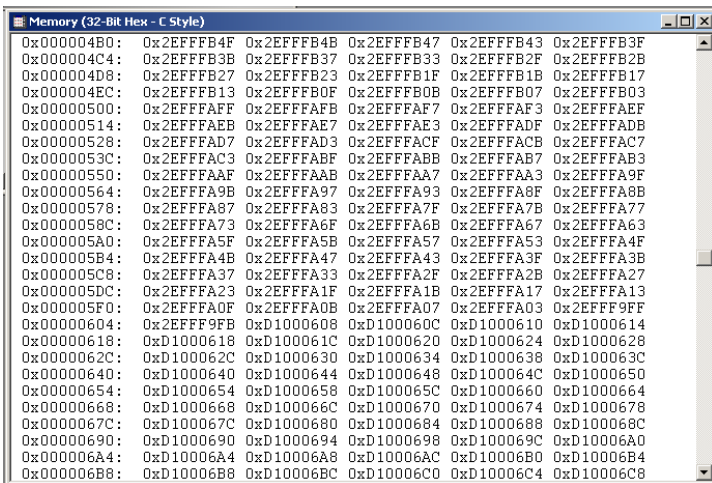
Memory (32-Bit Hex - C Style)

| | | | | | |
|---|---|---|---|---|---|
| 0x000004B0: | 0x2EFFFB4F | 0x2EFFFB4B | 0x2EFFFB47 | 0x2EFFFB43 | 0x2EFFFB3F |
| 0x000004C4: | 0x2EFFFB3B | 0x2EFFFB37 | 0x2EFFFB33 | 0x2EFFFB2F | 0x2EFFFB2B |
| 0x000004D8: | 0x2EFFFB27 | 0x2EFFFB23 | 0x2EFFFB1F | 0x2EFFFB1B | 0x2EFFFB17 |
| 0x000004EC: | 0x2EFFFB13 | 0x2EFFFB0F | 0x2EFFFB0B | 0x2EFFFB07 | 0x2EFFFB03 |
| 0x00000500: | 0x2EFFFAFF | 0x2EFFFAFB | 0x2EFFFAF7 | 0x2EFFFAF3 | 0x2EFFFAEF |
| 0x00000514: | 0x2EFFFAEB | 0x2EFFFAE7 | 0x2EFFFAE3 | 0x2EFFFADF | 0x2EFFFADB |
| 0x00000528: | 0x2EFFFAD7 | 0x2EFFFAD3 | 0x2EFFFACF | 0x2EFFFACB | 0x2EFFFAC7 |
| 0x0000053C: | 0x2EFFFAC3 | 0x2EFFFABF | 0x2EFFFABB | 0x2EFFFAB7 | 0x2EFFFAB3 |
| 0x00000550: | 0x2EFFFAAF | 0x2EFFFAAB | 0x2EFFFAA7 | 0x2EFFFAA3 | 0x2EFFFA9F |
| 0x00000564: | 0x2EFFFA9B | 0x2EFFFA97 | 0x2EFFFA93 | 0x2EFFFA8F | 0x2EFFFA8B |
| 0x00000578: | 0x2EFFFA87 | 0x2EFFFA83 | 0x2EFFFA7F | 0x2EFFFA7B | 0x2EFFFA77 |
| 0x0000058C: | 0x2EFFFA73 | 0x2EFFFA6F | 0x2EFFFA6B | 0x2EFFFA67 | 0x2EFFFA63 |
| 0x000005A0: | 0x2EFFFA5F | 0x2EFFFA5B | 0x2EFFFA57 | 0x2EFFFA53 | 0x2EFFFA4F |
| 0x000005B4: | 0x2EFFFA4B | 0x2EFFFA47 | 0x2EFFFA43 | 0x2EFFFA3F | 0x2EFFFA3B |
| 0x000005C8: | 0x2EFFFA37 | 0x2EFFFA33 | 0x2EFFFA2F | 0x2EFFFA2B | 0x2EFFFA27 |
| 0x000005DC: | 0x2EFFFA23 | 0x2EFFFA1F | 0x2EFFFA1B | 0x2EFFFA17 | 0x2EFFFA13 |
| 0x000005F0: | 0x2EFFFA0F | 0x2EFFFA0B | 0x2EFFFA07 | 0x2EFFFA03 | 0x2EFFF9FF |
| 0x00000604: | 0x2EFFF9FB | 0xD1000608 | 0xD100060C | 0xD1000610 | 0xD1000614 |
| 0x00000618: | 0xD1000618 | 0xD100061C | 0xD1000620 | 0xD1000624 | 0xD1000628 |
| 0x0000062C: | 0xD100062C | 0xD1000630 | 0xD1000634 | 0xD1000638 | 0xD100063C |
| 0x00000640: | 0xD1000640 | 0xD1000644 | 0xD1000648 | 0xD100064C | 0xD1000650 |
| 0x00000654: | 0xD1000654 | 0xD1000658 | 0xD100065C | 0xD1000660 | 0xD1000664 |
| 0x00000668: | 0xD1000668 | 0xD100066C | 0xD1000670 | 0xD1000674 | 0xD1000678 |
| 0x0000067C: | 0xD100067C | 0xD1000680 | 0xD1000684 | 0xD1000688 | 0xD100068C |
| 0x00000690: | 0xD1000690 | 0xD1000694 | 0xD1000698 | 0xD100069C | 0xD10006A0 |
| 0x000006A4: | 0xD10006A4 | 0xD10006A8 | 0xD10006AC | 0xD10006B0 | 0xD10006B4 |
| 0x000006B8: | 0xD10006B8 | 0xD10006BC | 0xD10006C0 | 0xD10006C4 | 0xD10006C8 |